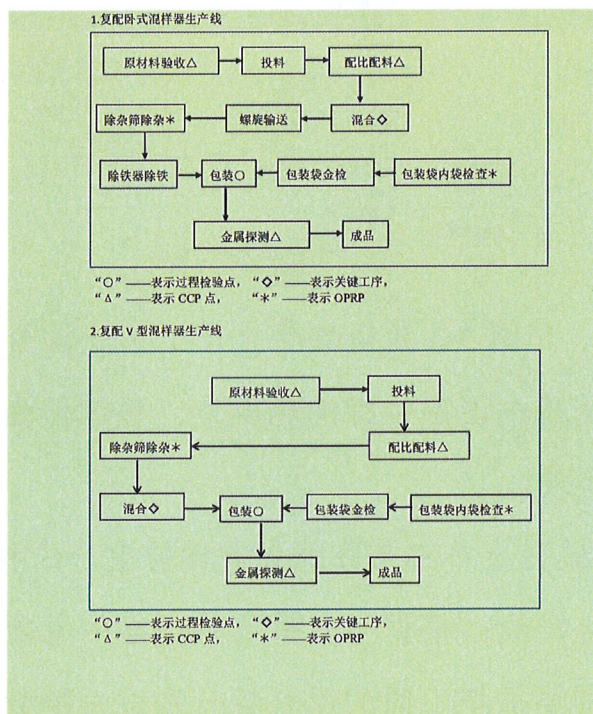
1.复配卧式混样器生产线

原材料验收△

投料

配比配料△

混合◇

螺旋输送

除杂筛除杂＊

除铁器除铁

包装○

包装袋金检

包装袋内袋检查＊

金属探测△

成品

“○”——表示过程检验点，“◇”——表示关键工序，
“△”——表示 CCP 点，“＊”——表示 OPRP

2.复配 V 型混样器生产线

原材料验收△

投料

除杂筛除杂＊

配比配料△

混合◇

包装○

包装袋金检

包装袋内袋检查＊

金属探测△

成品

“○”——表示过程检验点，“◇”——表示关键工序，
“△”——表示 CCP 点，“＊”——表示 OPRP